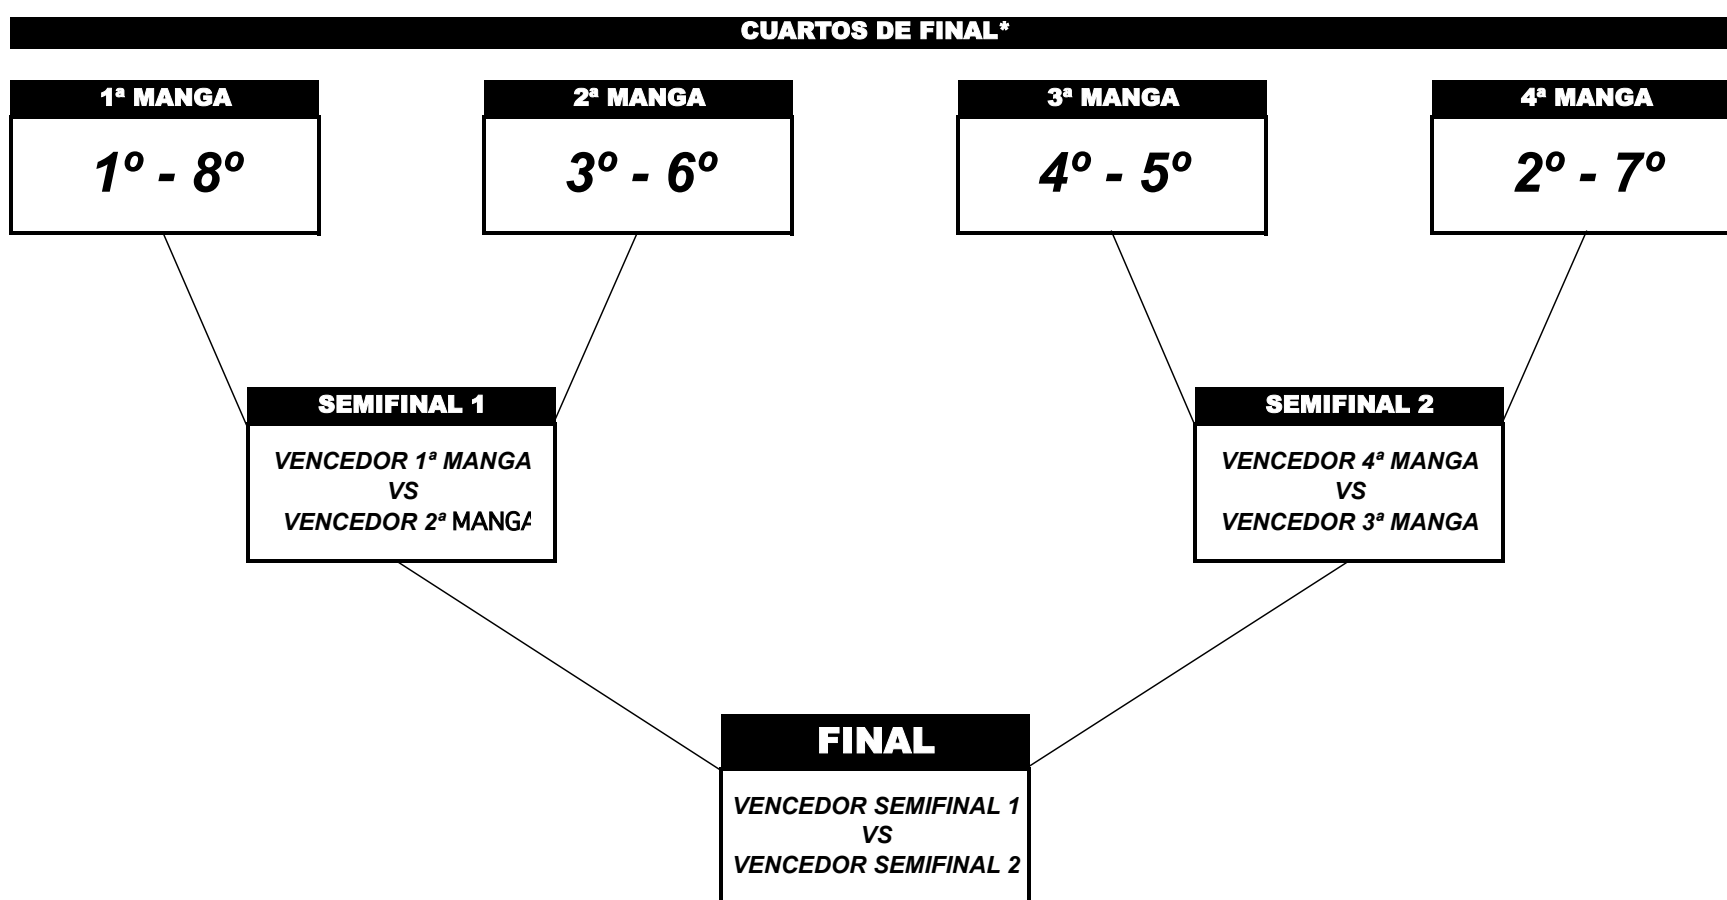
CUARTOS DE FINAL*

1ª MANGA

1º - 8º

2ª MANGA

3º - 6º

3ª MANGA

4º - 5º

4ª MANGA

2º - 7º

SEMIFINAL 1

VENCEDOR 1ª MANGA
VS
VENCEDOR 2ª MANGA

SEMIFINAL 2

VENCEDOR 4ª MANGA
VS
VENCEDOR 3ª MANGA

FINAL

VENCEDOR SEMIFINAL 1
VS
VENCEDOR SEMIFINAL 2